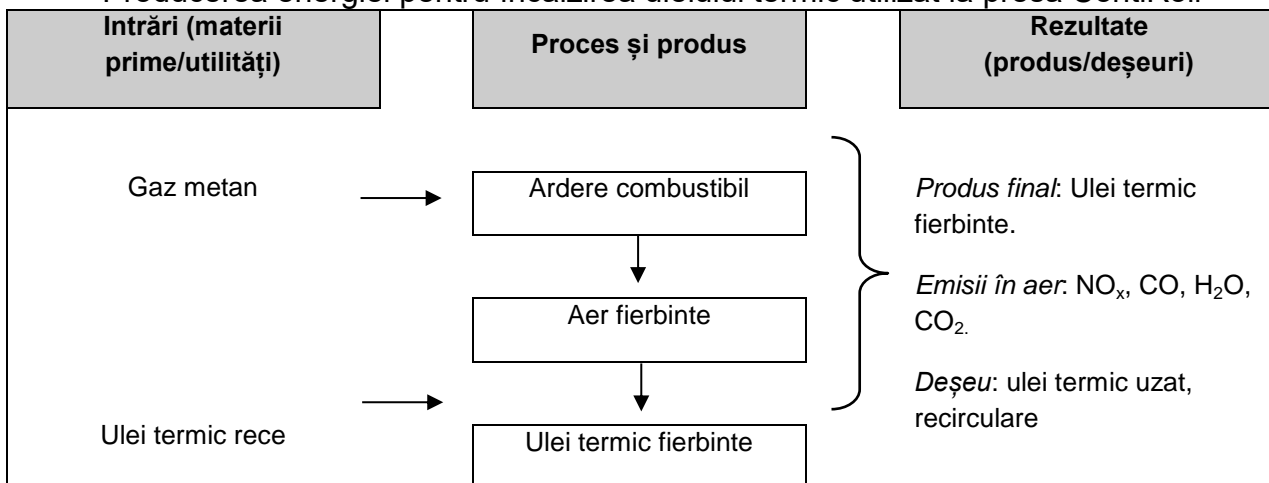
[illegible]

| Intrări (materii prime/utilități) | Proces și produs | Rezultate (produs/deșeuri) |
|---|---|---|

Gaz metan

Ardere combustibil

Aer fierbinte

Ulei termic rece

Ulei termic fierbinte

*Produs final*: Ulei termic fierbinte.

*Emisii în aer*: $NO_x$, CO, $H_2O$, $CO_2$.

*Deșeu*: ulei termic uzat, recirculare